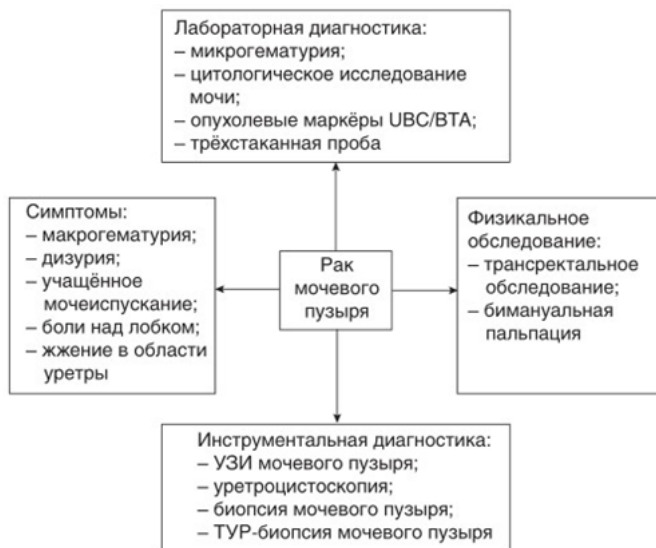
Лабораторная диагностика:
– микрогематурия;
– цитологическое исследование мочи;
– опухолевые маркёры UBC/BTA;
– трёхстаканная проба

Симптомы:
– макрогематурия;
– дизурия;
– учащённое мочеиспускание;
– боли над лобком;
– жжение в области уретры

Рак мочевого пузыря

Физикальное обследование:
– трансректальное обследование;
– бимануальная пальпация

Инструментальная диагностика:
– УЗИ мочевого пузыря;
– уретроцистоскопия;
– биопсия мочевого пузыря;
– ТУР-биопсия мочевого пузыря